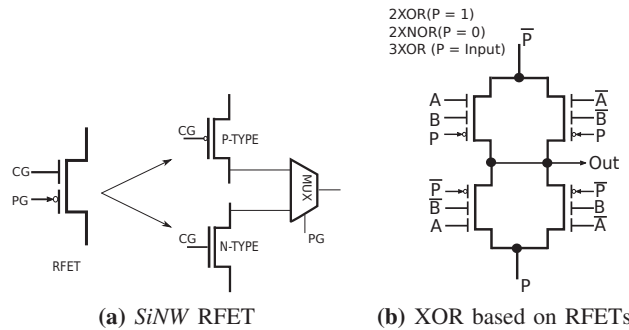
CG
PG
RFET

CG
P-TYPE
MUX
CG
N-TYPE
PG

(a) *SiNW* RFET

2XOR(P = 1)
2XNOR(P = 0)
3XOR (P = Input)

$\overline{P}$

A
B
P
$\overline{A}$
$\overline{B}$
P
Out
$\overline{P}$
$\overline{B}$
A
$\overline{P}$
B
$\overline{A}$

P

(b) XOR based on RFETs